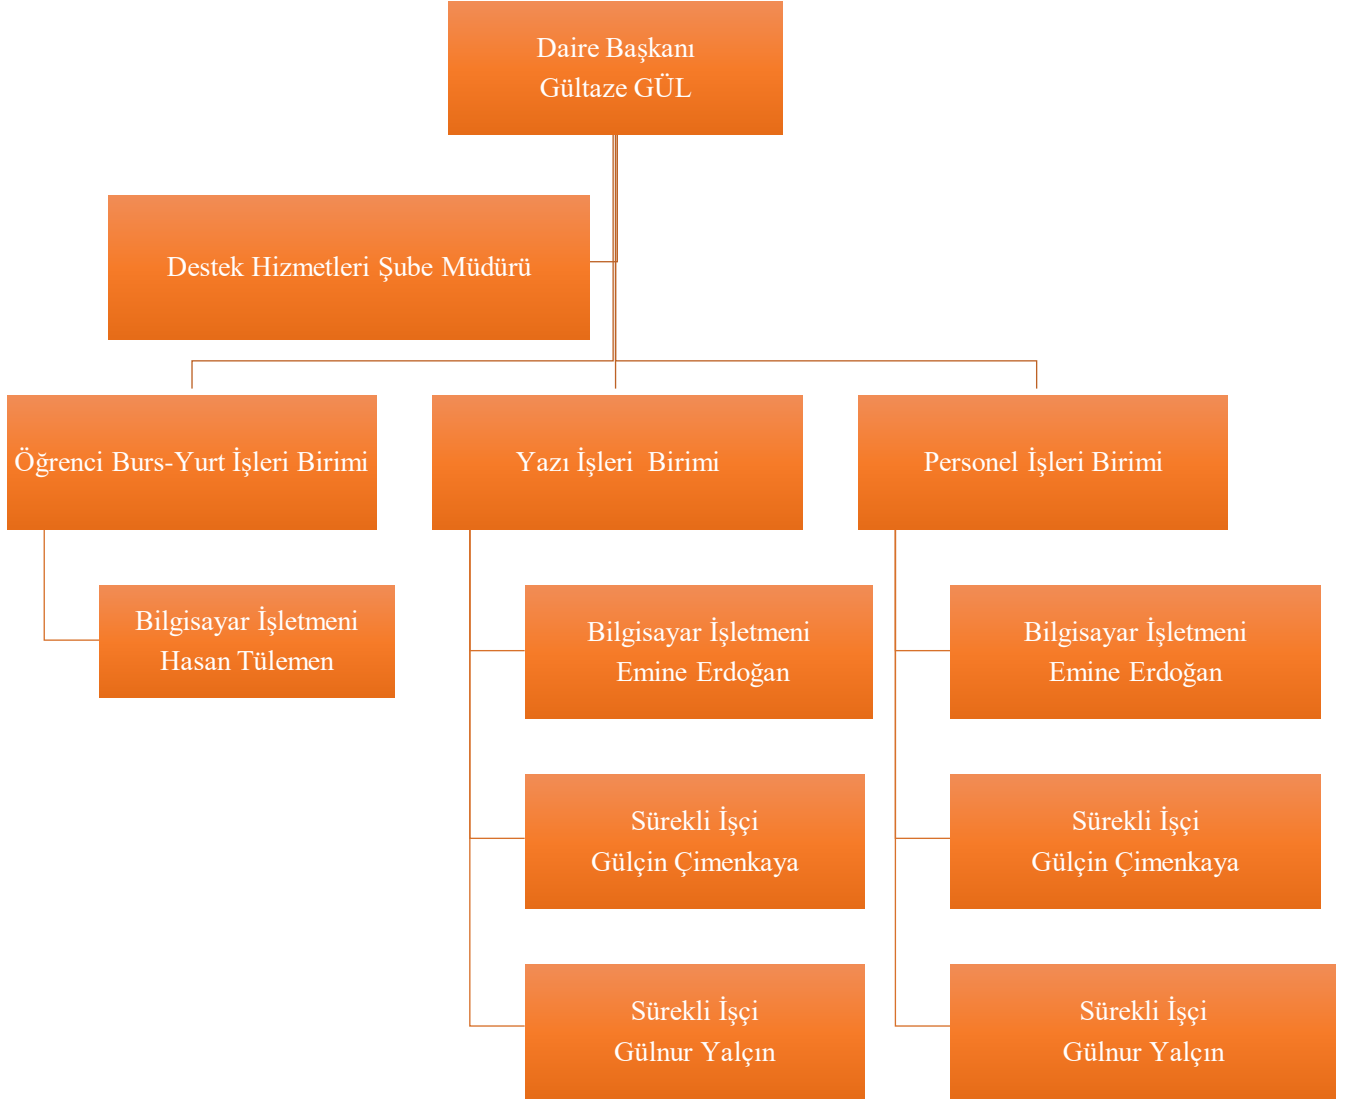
Daire Başkanı
Gültaze GÜL

Destek Hizmetleri Şube Müdürü

Öğrenci Burs-Yurt İşleri Birimi

Yazı İşleri Birimi

Personel İşleri Birimi

Bilgisayar İşletmeni
Hasan Tülemen

Bilgisayar İşletmeni
Emine Erdoğan

Sürekli İşçi
Gülçin Çimenkaya

Sürekli İşçi
Gülnur Yalçın

Bilgisayar İşletmeni
Emine Erdoğan

Sürekli İşçi
Gülçin Çimenkaya

Sürekli İşçi
Gülnur Yalçın